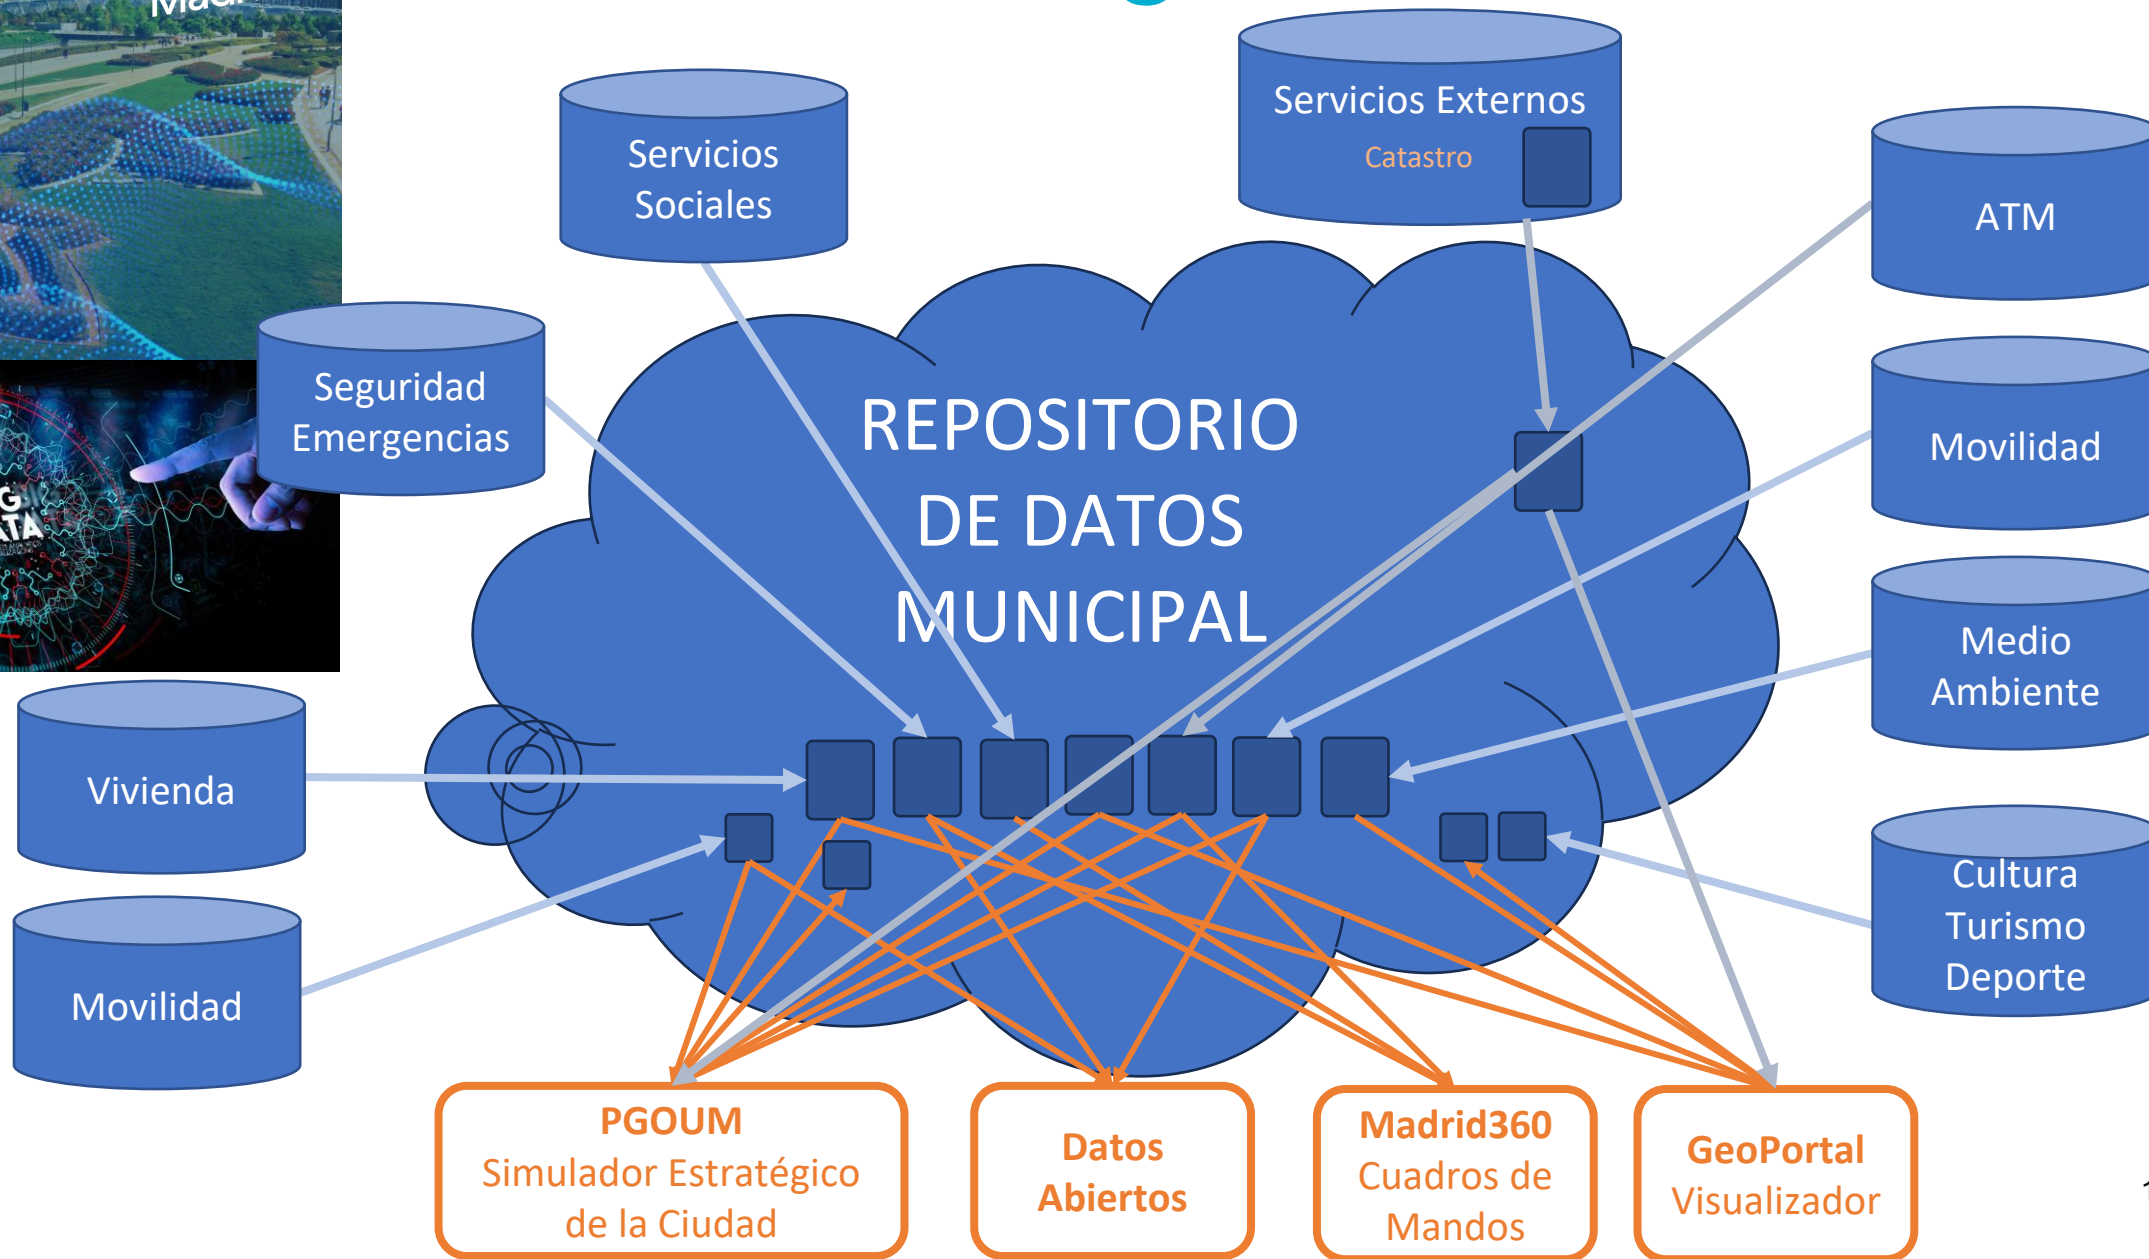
Servicios Sociales

Servicios Externos
Catastro

ATM

Seguridad Emergencias

REPOSITORIO DE DATOS MUNICIPAL

Movilidad

Medio Ambiente

Vivienda

Cultura Turismo Deporte

Movilidad

PGOUM
Simulador Estratégico de la Ciudad

Datos Abiertos

Madrid360
Cuadros de Mandos

GeoPortal
Visualizador